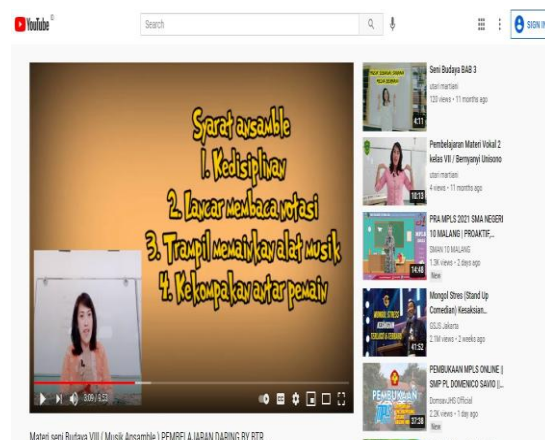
YouTube ID

Search

SIGN IN

Syarat ansamble
1. Kedisiplinan
2. Lancar membaca notasi
3. Trampil memainkan alat musik
4. Kekompakan antar pemain

3:09 / 6:53

Materi seni Budaya VIII ( Musik Ansamble ) PEMBELAJARAN DARING BY BTR

Seni Budaya BAB 3
utari martiani
120 views • 11 months ago
4:11

Pembelajaran Materi Vokal 2 kelas VII / Bernyanyi Unisono
utari martiani
4 views • 11 months ago
10:13

PRA MPLS 2021 SMA NEGERI 10 MALANG | PROAKTIF...
SMAN 10 MALANG
1.3K views • 2 days ago
New
14:48

Mongol Stres (Stand Up Comedian) Kesaksian...
GSJS Jakarta
2.1M views • 2 weeks ago
41:52

PEMBUKAAN MPLS ONLINE | SMP PL DOMENICO SAVIO |...
DomsavJHS Official
2.2K views • 1 day ago
New
37:38